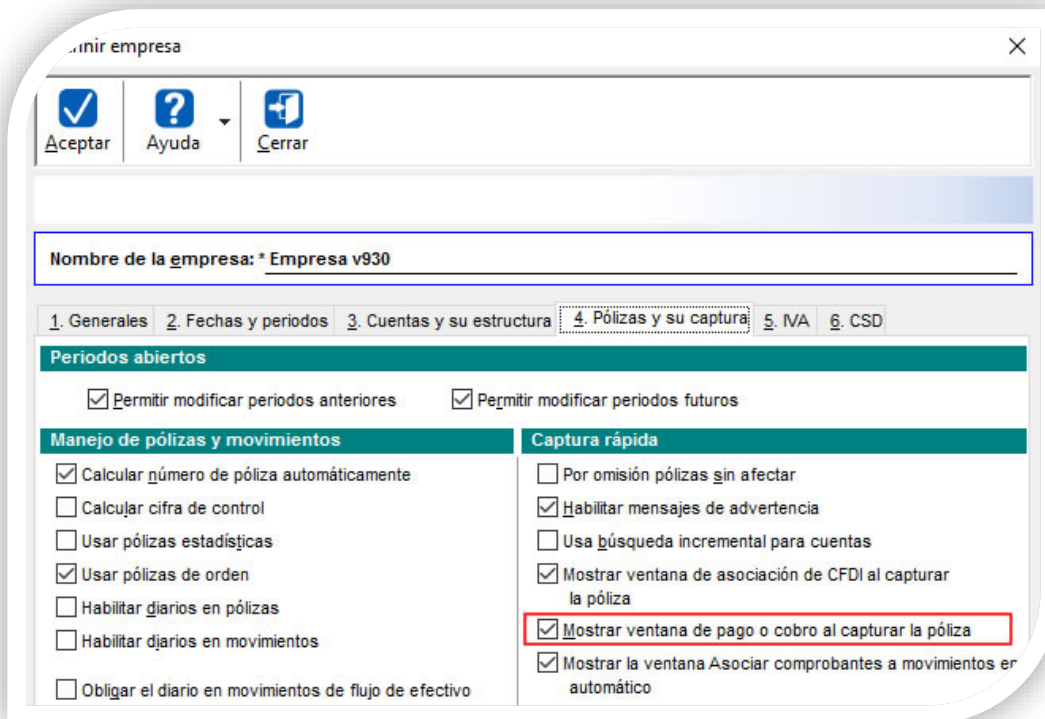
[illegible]inir empresa

Aceptar
Ayuda
Cerrar

Nombre de la empresa: * Empresa v930

1. Generales | 2. Fechas y periodos | 3. Cuentas y su estructura | 4. Pólizas y su captura | 5. IVA | 6. CSD

Periodos abiertos

Permitir modificar periodos anteriores
Permitir modificar periodos futuros

Manejo de pólizas y movimientos

Calcular número de póliza automáticamente
Calcular cifra de control
Usar pólizas estadísticas
Usar pólizas de orden
Habilitar diarios en pólizas
Habilitar diarios en movimientos
Obligar el diario en movimientos de flujo de efectivo

Captura rápida

Por omisión pólizas sin afectar
Habilitar mensajes de advertencia
Usa búsqueda incremental para cuentas
Mostrar ventana de asociación de CFDI al capturar la póliza
Mostrar ventana de pago o cobro al capturar la póliza
Mostrar la ventana Asociar comprobantes a movimientos e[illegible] automático